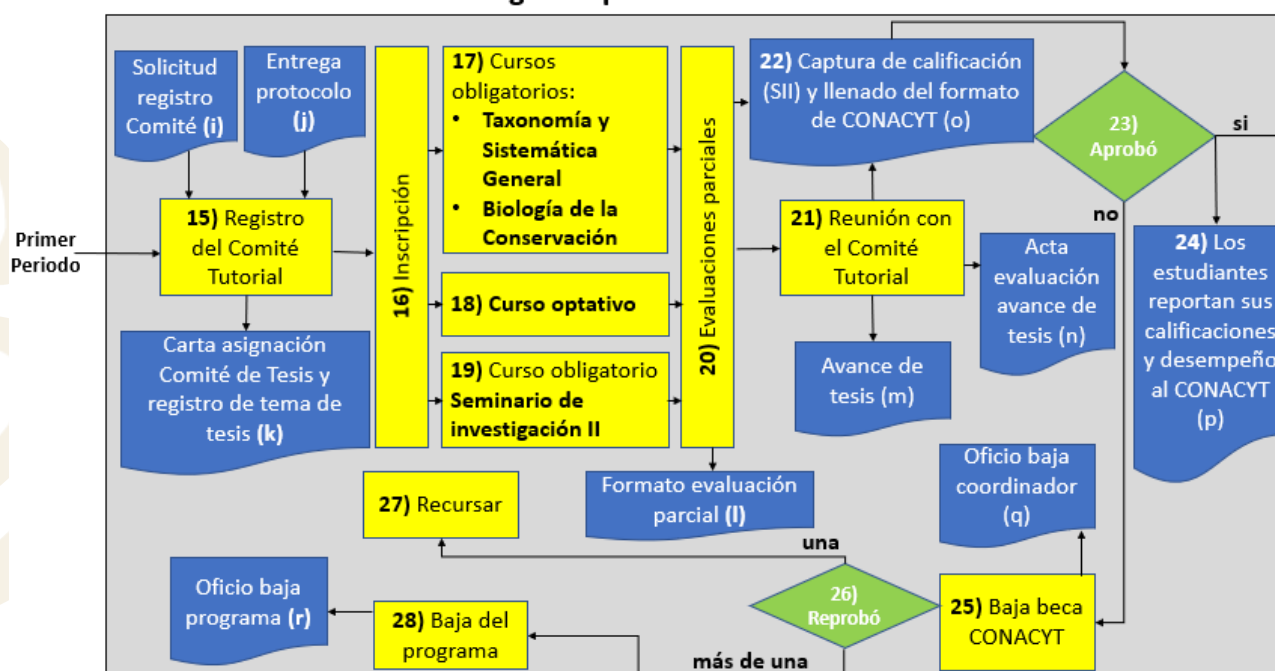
Solicitud registro Comité (i)

Entrega protocolo (j)

Primer Periodo

15) Registro del Comité Tutorial

Carta asignación Comité de Tesis y registro de tema de tesis (k)

16) Inscripción

17) Cursos obligatorios:
• Taxonomía y Sistemática General
• Biología de la Conservación

18) Curso optativo

19) Curso obligatorio Seminario de investigación II

20) Evaluaciones parciales

Formato evaluación parcial (l)

22) Captura de calificación (SII) y llenado del formato de CONACYT (o)

23) Aprobó

si

no

21) Reunión con el Comité Tutorial

Acta evaluación avance de tesis (n)

Avance de tesis (m)

24) Los estudiantes reportan sus calificaciones y desempeño al CONACYT (p)

Oficio baja coordinador (q)

27) Recursar

una

26) Reprobó

25) Baja beca CONACYT

Oficio baja programa (r)

28) Baja del programa

más de una